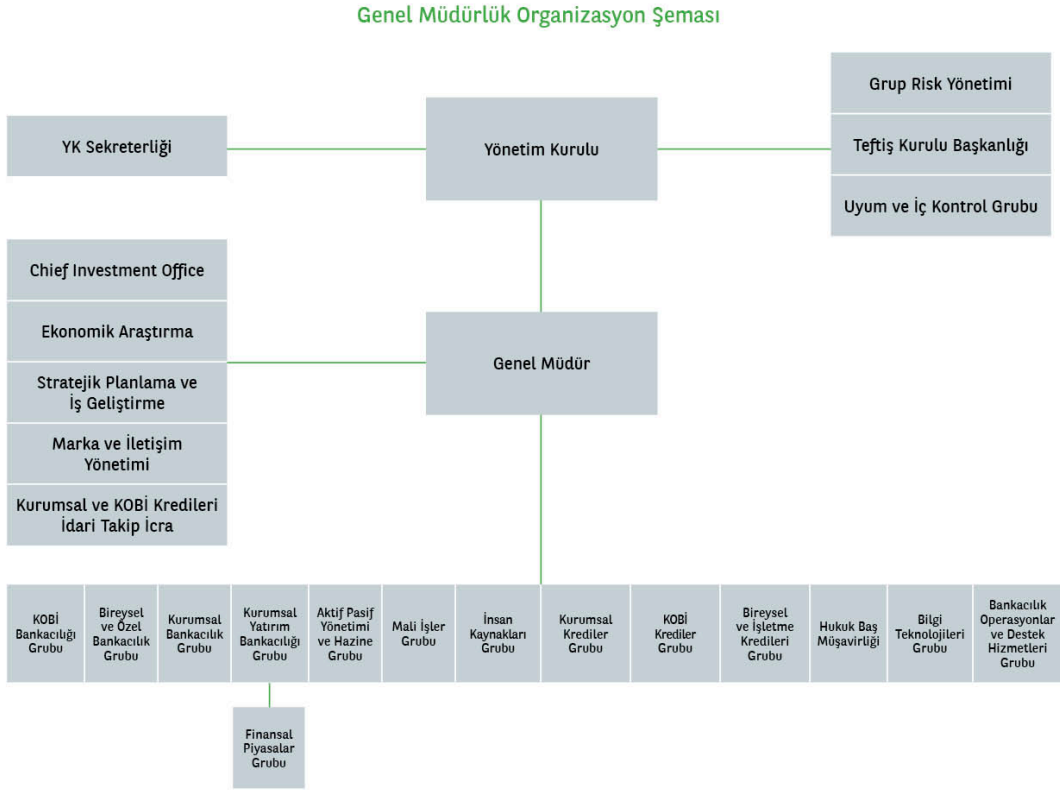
Genel Müdürlük Organizasyon Şeması

YK Sekreterliği

Yönetim Kurulu

Grup Risk Yönetimi

Teftiş Kurulu Başkanlığı

Uyum ve İç Kontrol Grubu

Chief Investment Office

Ekonomik Araştırma

Stratejik Planlama ve İş Geliştirme

Marka ve İletişim Yönetimi

Kurumsal ve KOBİ Kredileri İdari Takip İcra

Genel Müdür

KOBİ Bankacılığı Grubu

Bireysel ve Özel Bankacılık Grubu

Kurumsal Bankacılık Grubu

Kurumsal Yatırım Bankacılığı Grubu

Finansal Piyasalar Grubu

Aktif Pasif Yönetimi ve Hazine Grubu

Mali İşler Grubu

İnsan Kaynakları Grubu

Kurumsal Krediler Grubu

KOBİ Krediler Grubu

Bireysel ve İşletme Kredileri Grubu

Hukuk Baş Müşavirliği

Bilgi Teknolojileri Grubu

Bankacılık Operasyonlar ve Destek Hizmetleri Grubu